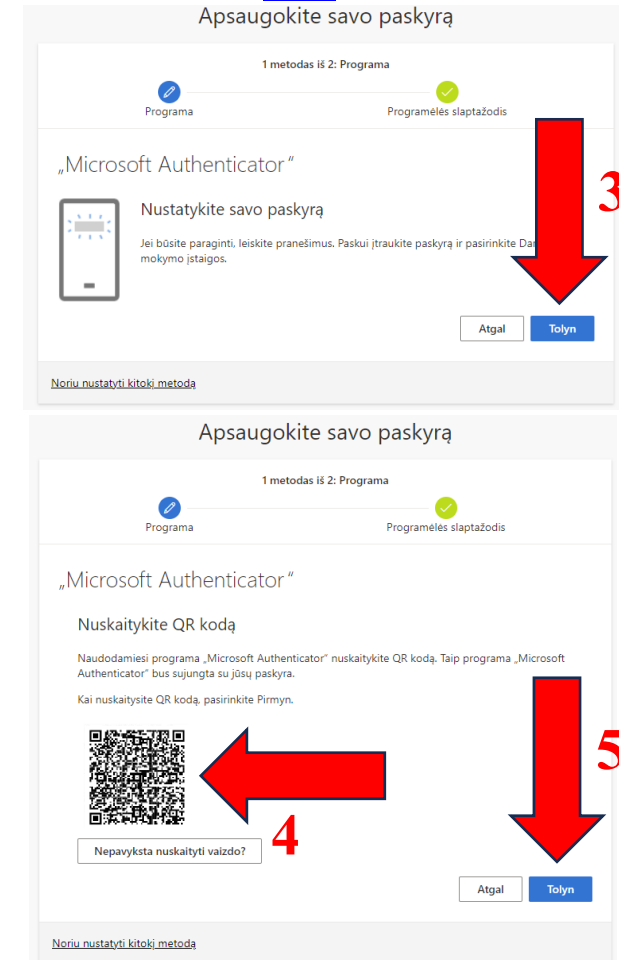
Apsaugokite savo paskyrą

1 metodas iš 2: Programa

Programa

Programėlės slaptažodis

„Microsoft Authenticator"

Nustatykite savo paskyrą

Jei būsite paraginti, leiskite pranešimus. Paskui įtraukite paskyrą ir pasirinkite Dar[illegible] mokymo įstaigos.

3

Atgal

Tolyn

Noriu nustatyti kitokį metodą

Apsaugokite savo paskyrą

1 metodas iš 2: Programa

Programa

Programėlės slaptažodis

„Microsoft Authenticator"

Nuskaitykite QR kodą

Naudodamiesi programa „Microsoft Authenticator" nuskaitykite QR kodą. Taip programa „Microsoft Authenticator" bus sujungta su jūsų paskyra.

Kai nuskaitysite QR kodą, pasirinkite Pirmyn.

4

5

Nepavyksta nuskaityti vaizdo?

Atgal

Tolyn

Noriu nustatyti kitokį metodą